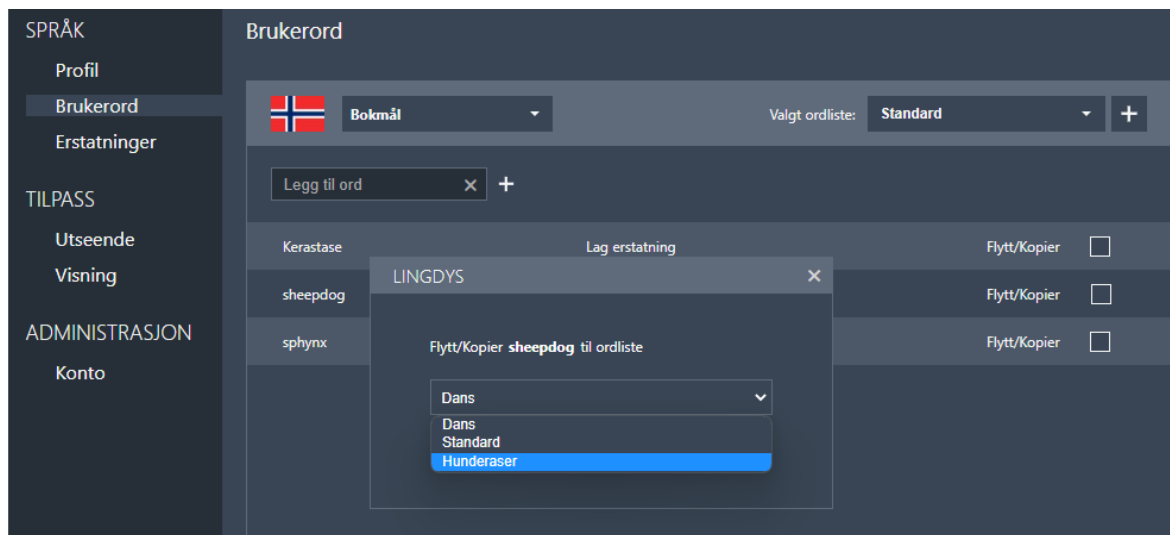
SPRÅK
Profil
Brukerord
Erstatninger

TILPASS
Utseende
Visning

ADMINISTRASJON
Konto

Brukerord

Bokmål
Valgt ordliste: Standard
+

Legg til ord ✕ +

Kerastase Lag erstatning Flytt/Kopier
sheepdog Flytt/Kopier
sphynx Flytt/Kopier

LINGDYS ✕

Flytt/Kopier **sheepdog** til ordliste

Dans
Dans
Standard
Hunderaser